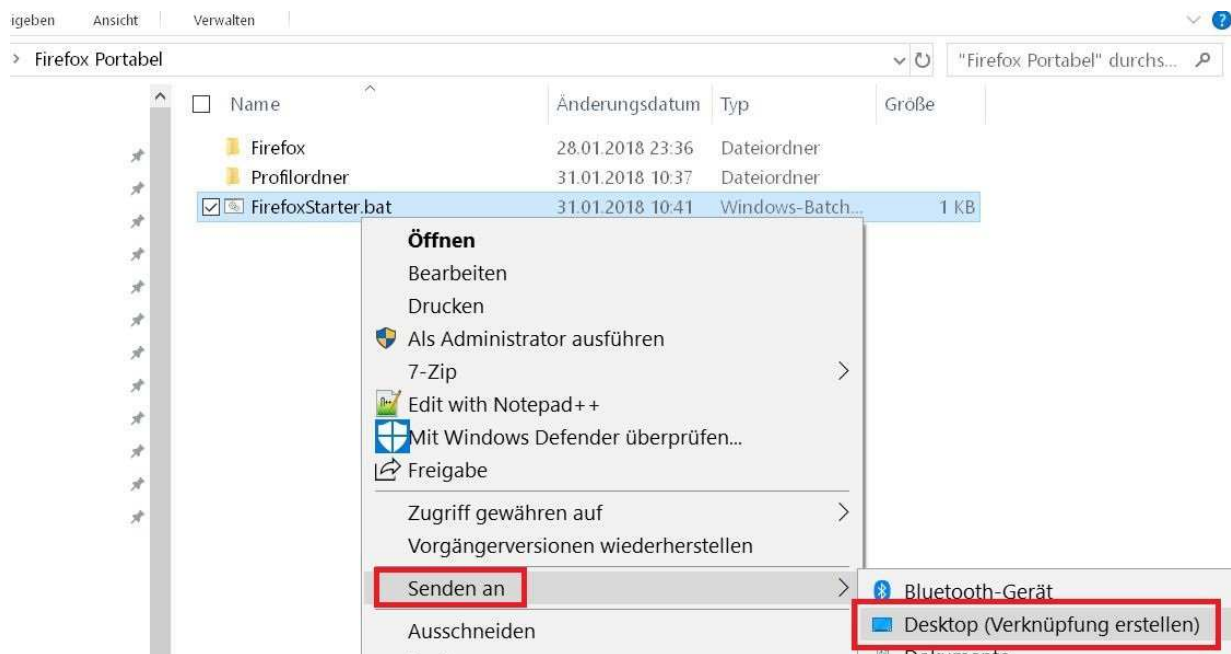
igeben Ansicht Verwalten

> Firefox Portabel

"Firefox Portabel" durchs...

| Name | Änderungsdatum | Typ | Größe |
|---|---|---|---|
| Firefox | 28.01.2018 23:36 | Dateiordner | |
| Profilordner | 31.01.2018 10:37 | Dateiordner | |
| FirefoxStarter.bat | 31.01.2018 10:41 | Windows-Batch... | 1 KB |

Öffnen
Bearbeiten
Drucken
Als Administrator ausführen
7-Zip
Edit with Notepad++
Mit Windows Defender überprüfen...
Freigabe
Zugriff gewähren auf
Vorgängerversionen wiederherstellen
Senden an
Ausschneiden

Bluetooth-Gerät
Desktop (Verknüpfung erstellen)
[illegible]